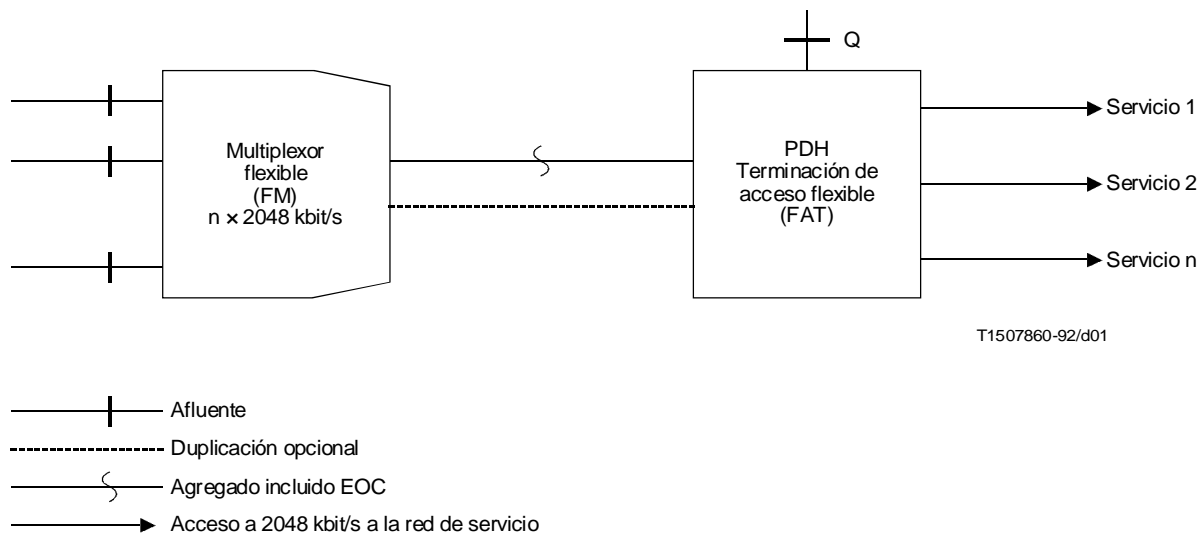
Q

Multiplexor flexible (FM) $n \times 2048$ kbit/s

PDH Terminación de acceso flexible (FAT)

Servicio 1

Servicio 2

Servicio n

T1507860-92/d01

Afluente

Duplicación opcional

Agregado incluido EOC

Acceso a 2048 kbit/s a la red de servicio